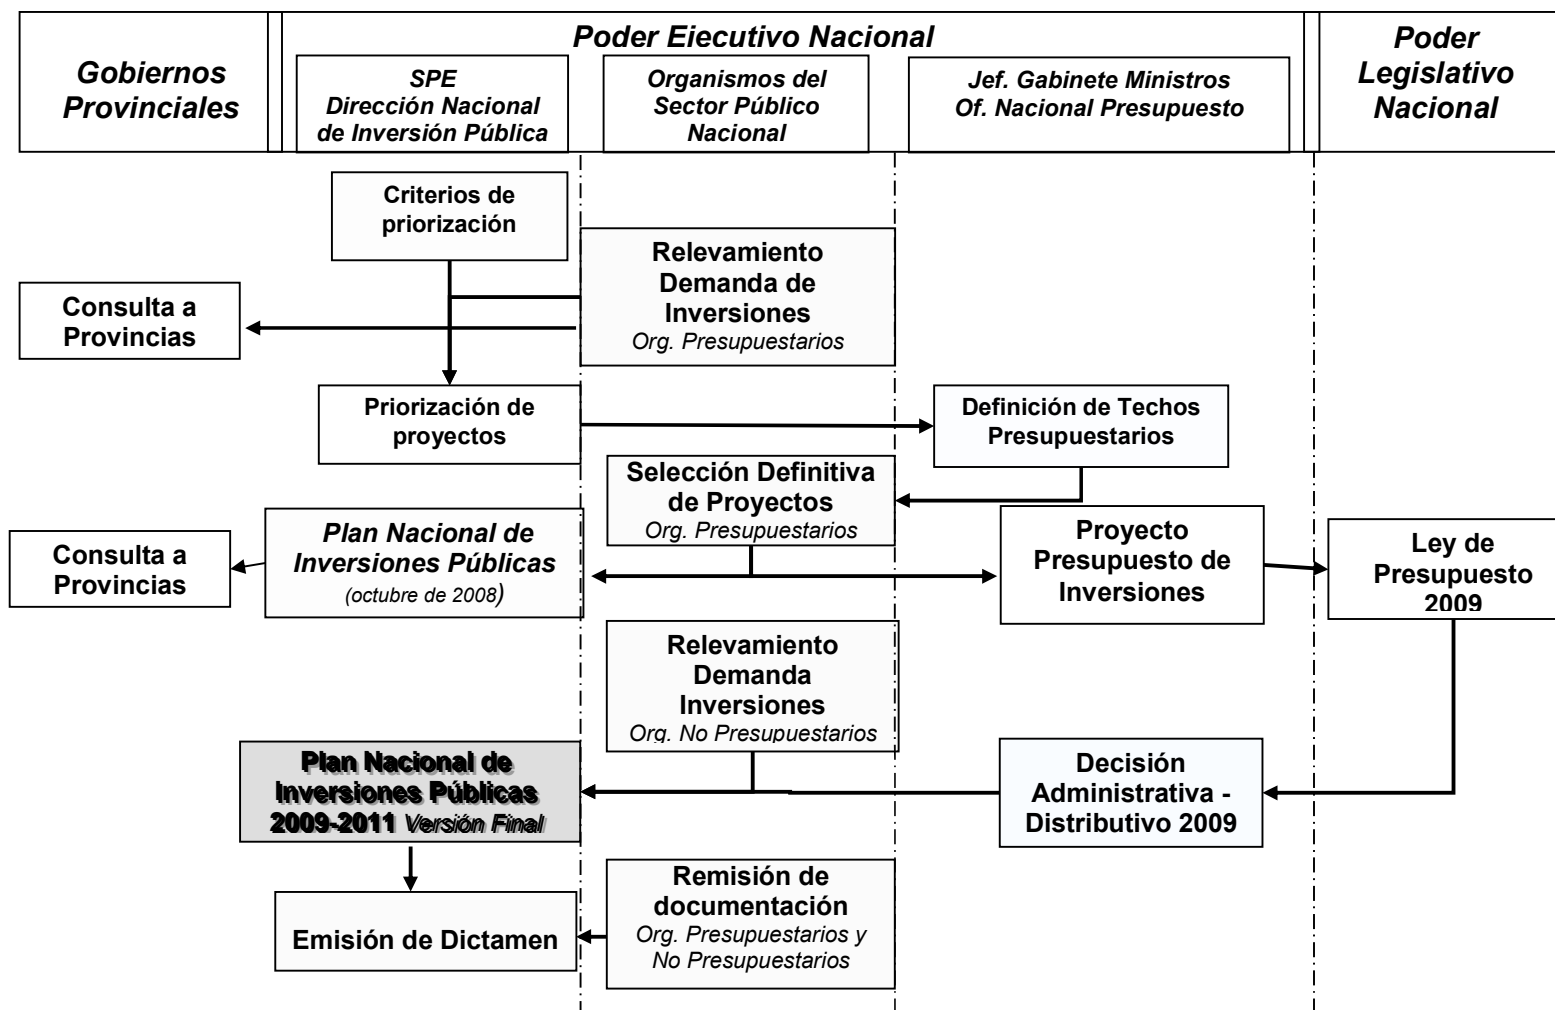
Gobiernos Provinciales

Poder Ejecutivo Nacional

SPE Dirección Nacional de Inversión Pública

Organismos del Sector Público Nacional

Jef. Gabinete Ministros Of. Nacional Presupuesto

Poder Legislativo Nacional

Criterios de priorización

Relevamiento Demanda de Inversiones
Org. Presupuestarios

Consulta a Provincias

Priorización de proyectos

Definición de Techos Presupuestarios

Selección Definitiva de Proyectos
Org. Presupuestarios

Consulta a Provincias

Plan Nacional de Inversiones Públicas
(octubre de 2008)

Proyecto Presupuesto de Inversiones

Ley de Presupuesto 2009

Relevamiento Demanda Inversiones
Org. No Presupuestarios

Plan Nacional de Inversiones Públicas 2009-2011 Versión Final

Decisión Administrativa - Distributivo 2009

Remisión de documentación
Org. Presupuestarios y No Presupuestarios

Emisión de Dictamen